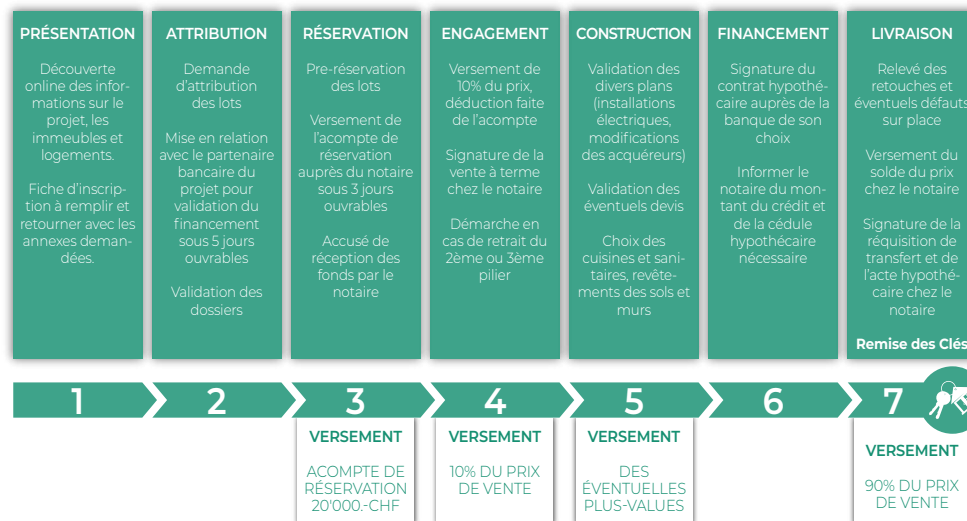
PRÉSENTATION

Découverte online des informations sur le projet, les immeubles et logements.

Fiche d'inscription à remplir et retourner avec les annexes demandées.

ATTRIBUTION

Demande d'attribution des lots

Mise en relation avec le partenaire bancaire du projet pour validation du financement sous 5 jours ouvrables

Validation des dossiers

RÉSERVATION

Pre-réservation des lots

Versement de l'acompte de réservation auprès du notaire sous 3 jours ouvrables

Accusé de réception des fonds par le notaire

ENGAGEMENT

Versement de 10% du prix, déduction faite de l'acompte

Signature de la vente à terme chez le notaire

Démarche en cas de retrait du 2ème ou 3ème pilier

CONSTRUCTION

Validation des divers plans (installations électriques, modifications des acquéreurs)

Validation des éventuels devis

Choix des cuisines et sanitaires, revêtements des sols et murs

FINANCEMENT

Signature du contrat hypothécaire auprès de la banque de son choix

Informer le notaire du montant du crédit et de la cédule hypothécaire nécessaire

LIVRAISON

Relevé des retouches et éventuels défauts sur place

Versement du solde du prix chez le notaire

Signature de la réquisition de transfert et de l'acte hypothécaire chez le notaire

Remise des Clés

1 2 3 4 5 6 7

VERSEMENT

ACOMPTE DE RÉSERVATION 20'000.-CHF

VERSEMENT

10% DU PRIX DE VENTE

VERSEMENT

DES ÉVENTUELLES PLUS-VALUES

VERSEMENT

90% DU PRIX DE VENTE